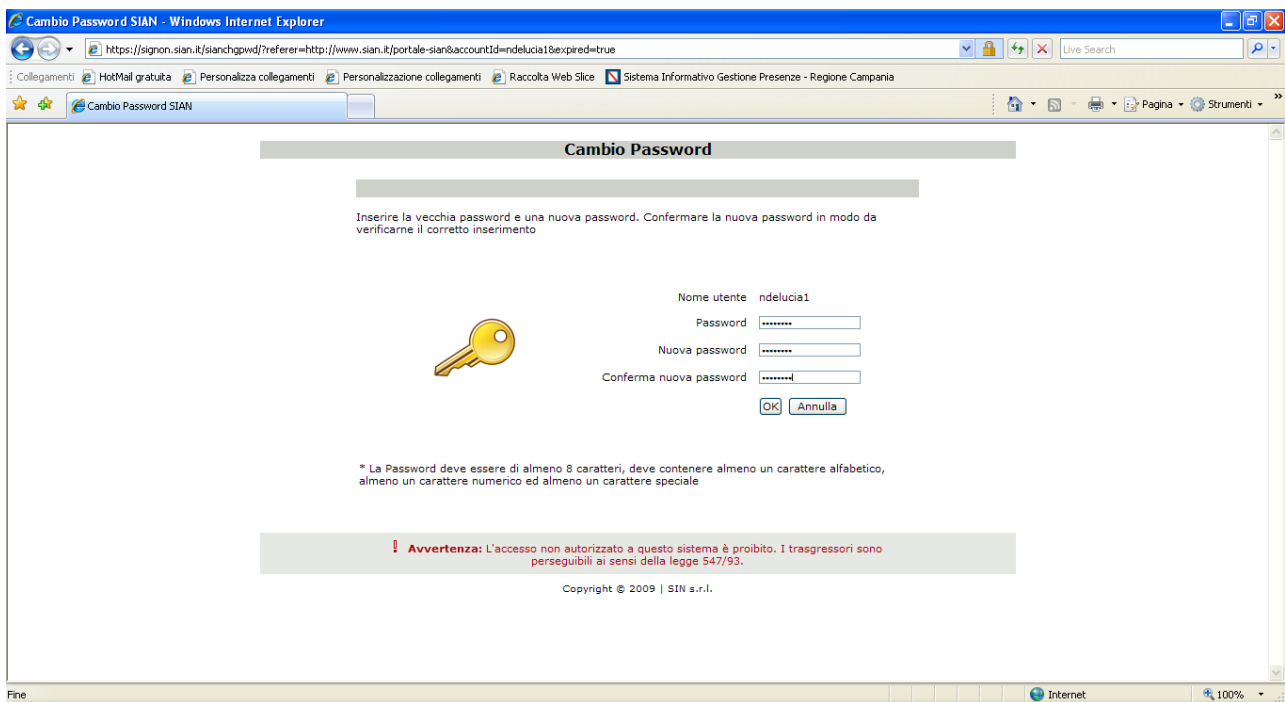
Cambio Password SIAN - Windows Internet Explorer

https://signon.sian.it/sianchgpwd/?referer=http://www.sian.it/portale-sian&accountId=ndelucia1&expired=true

Live Search

Collegamenti HotMail gratuita Personalizza collegamenti Personalizzazione collegamenti Raccolta Web Slice Sistema Informativo Gestione Presenze - Regione Campania

Cambio Password SIAN

Pagina Strumenti

Cambio Password

Inserire la vecchia password e una nuova password. Confermare la nuova password in modo da verificarne il corretto inserimento

Nome utente ndelucia1

Password ••••••••

Nuova password ••••••••

Conferma nuova password ••••••••

OK Annulla

* La Password deve essere di almeno 8 caratteri, deve contenere almeno un carattere alfabetico, almeno un carattere numerico ed almeno un carattere speciale

! Avvertenza: L'accesso non autorizzato a questo sistema è proibito. I trasgressori sono perseguibili ai sensi della legge 547/93.

Copyright © 2009 | SIN s.r.l.

Fine

Internet

100%